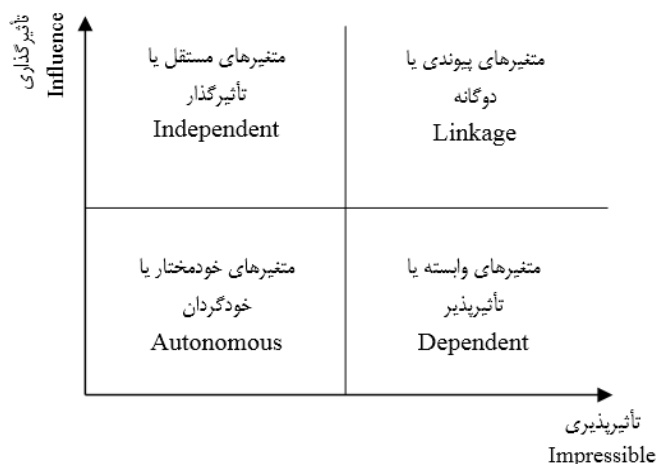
تأثیرگذاری
Influence

متغیرهای مستقل یا
تأثیرگذار
Independent

متغیرهای پیوندی یا
دوگانه
Linkage

متغیرهای خودمختار یا
خودگردان
Autonomous

متغیرهای وابسته یا
تأثیرپذیر
Dependent

تأثیرپذیری
Impressible